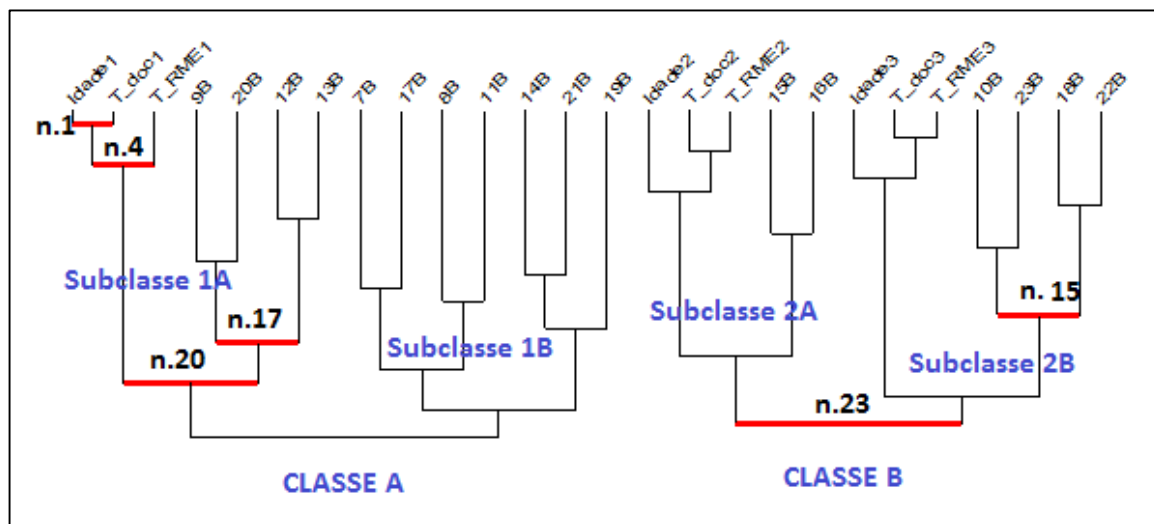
Idade1 T_doc1 T_RME1 9B 20B 12B 13B 7B 17B 8B 11B 14B 21B 19B Idade2 T_doc2 T_RME2 15B 16B Idade3 T_doc3 T_RME3 10B 23B 18B 22B

n.1
n.4
Subclasse 1A
n.17
n.20
Subclasse 1B
Subclasse 2A
n. 15
Subclasse 2B
n.23

CLASSE A
CLASSE B